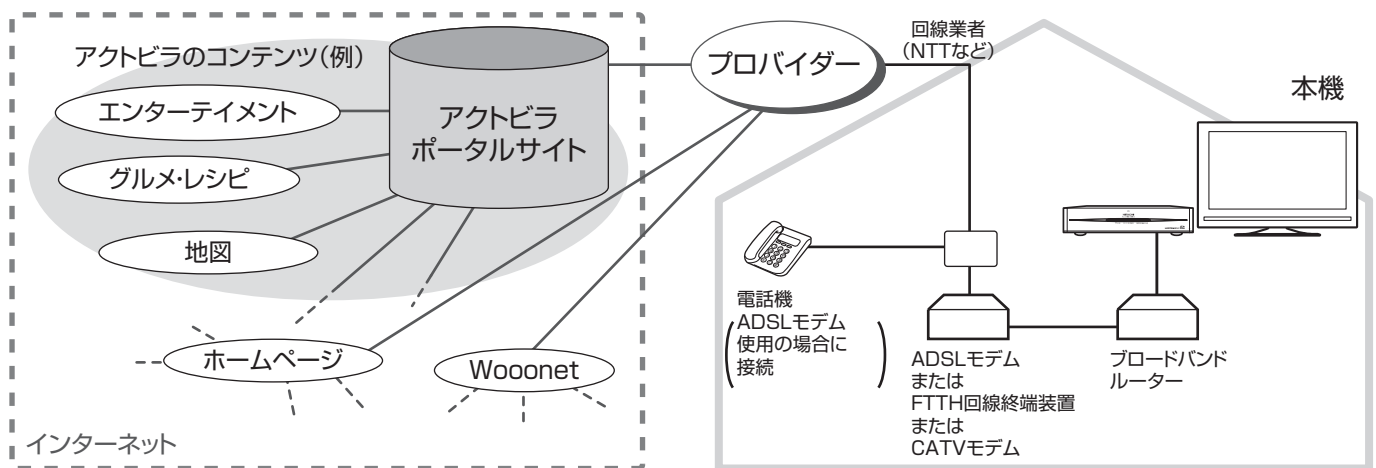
アクトビラのコンテンツ(例)

エンターテイメント

グルメ·レシピ

地図

アクトビラ
ポータルサイト

ホームページ

Wooonet

インターネット

プロバイダー

回線業者
(NTTなど)

本機

電話機
(ADSLモデム使用の場合に接続)

ADSLモデム
または
FTTH回線終端装置
または
CATVモデム

ブロードバンド
ルーター